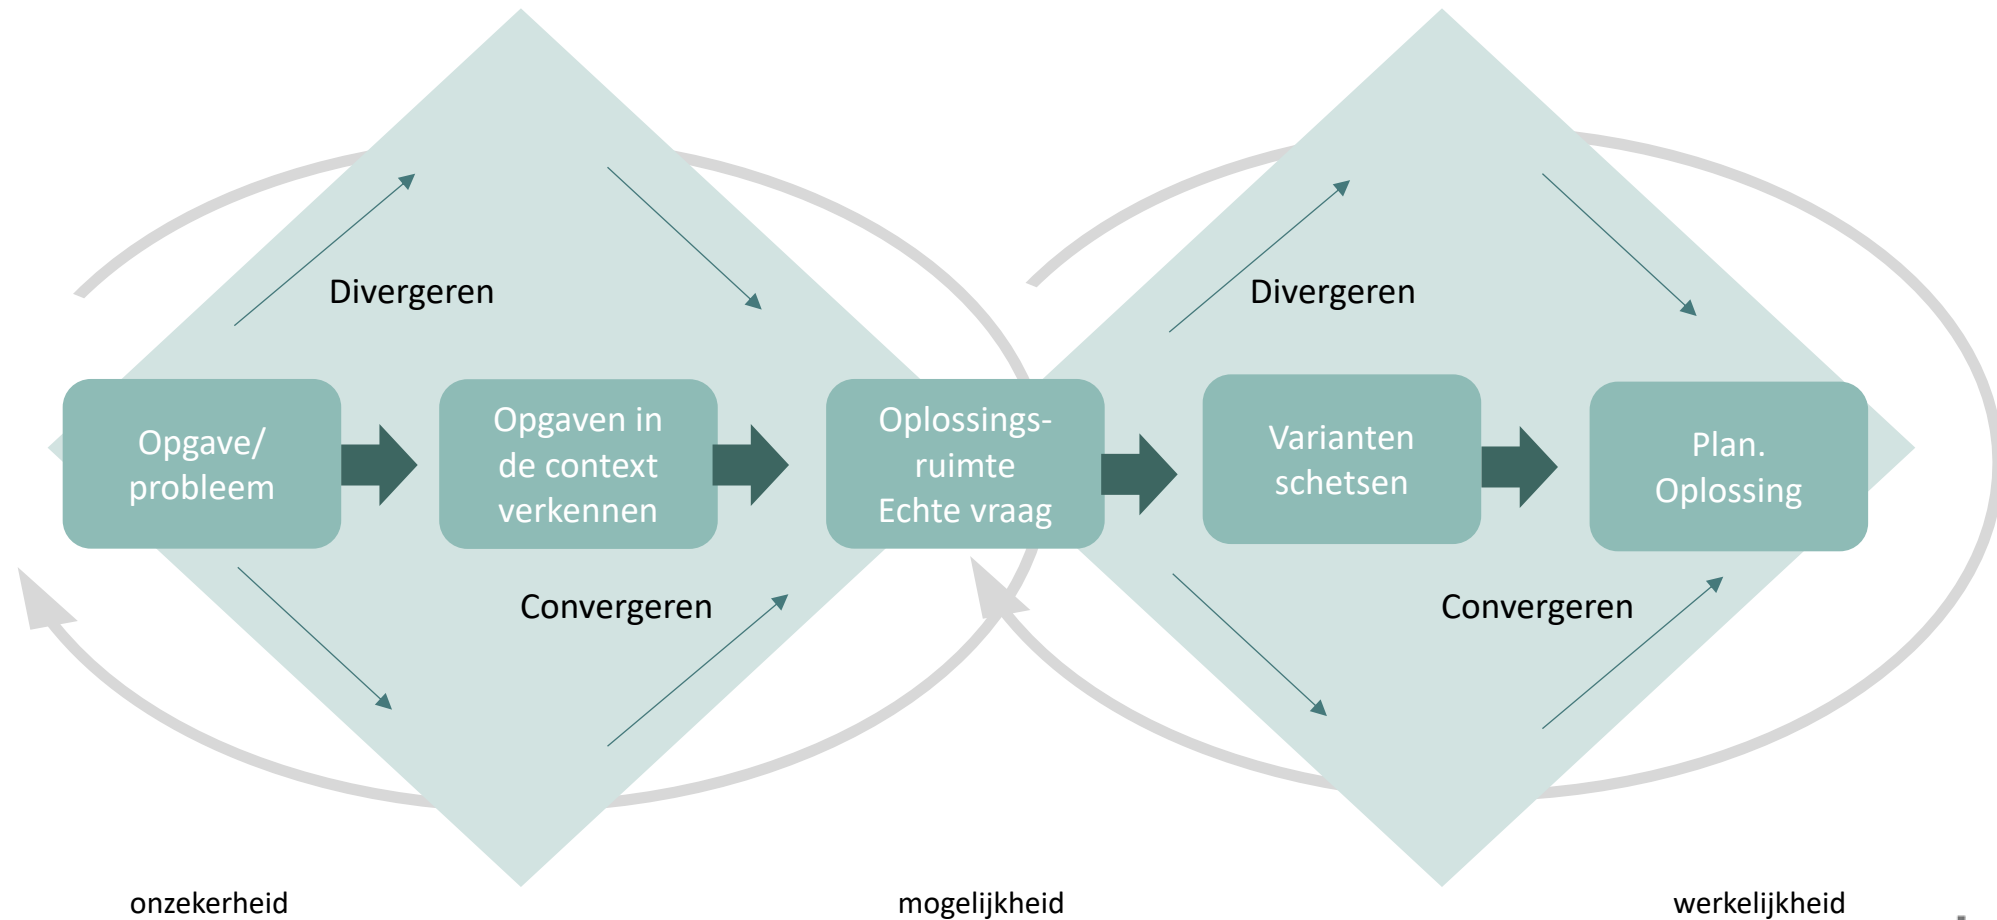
Divergeren

Divergeren

Opgave/ probleem

Opgaven in de context verkennen

Oplossings-ruimte Echte vraag

Varianten schetsen

Plan. Oplossing

Convergeren

Convergeren

onzekerheid

mogelijkheid

werkelijkheid